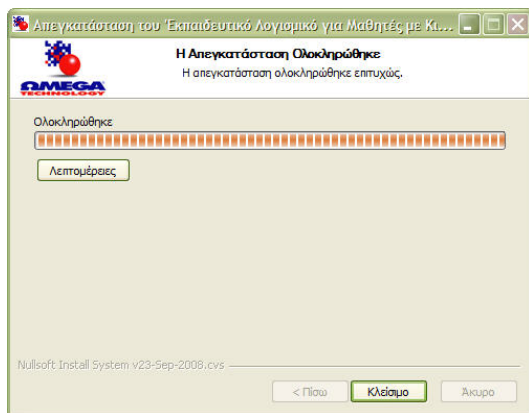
Απεγκατάσταση του 'Εκπαιδευτικό Λογισμικό για Μαθητές με Κι...

Η Απεγκατάσταση Ολοκληρώθηκε

Η απεγκατάσταση ολοκληρώθηκε επιτυχώς.

OMEGA TECHNOLOGY

Ολοκληρώθηκε

Λεπτομέρειες

Nullsoft Install System v23-Sep-2008.cvs

< Πίσω

Κλείσιμο

Άκυρο